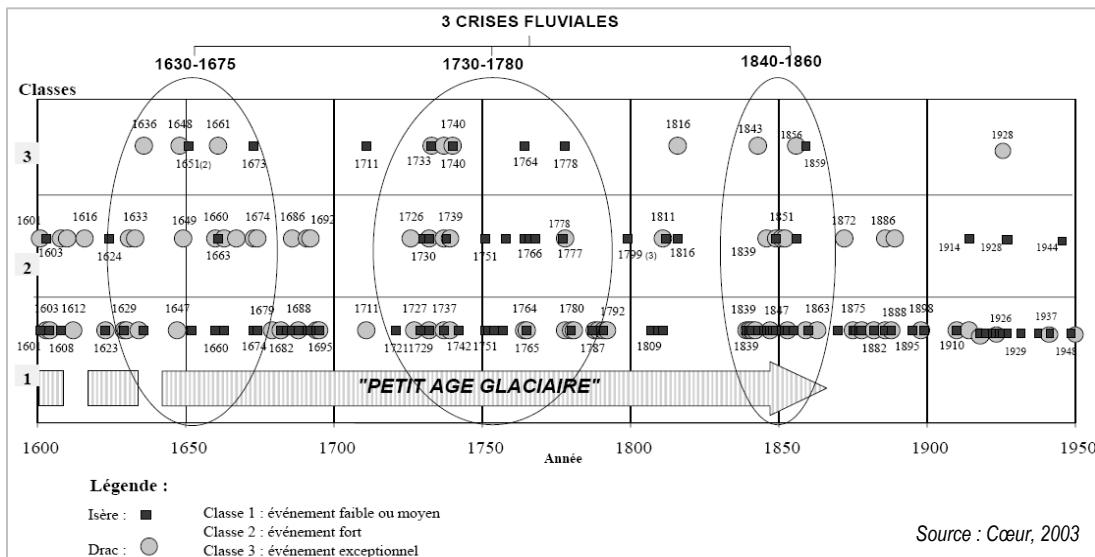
3 CRISES FLUVIALES

1630-1675

1730-1780

1840-1860

Classes

3

1636 1648 1661 1651(2) 1673 1711 1740 1733 1740 1764 1778 1816 1843 1856 1859 1928

2

1601 1603 1616 1633 1624 1649 1660 1663 1674 1686 1692 1726 1739 1730 1751 1766 1778 1777 1799 (3) 1811 1816 1851 1839 1872 1886 1914 1928 1944

1603 1612 1629 1647 1679 1688 1601 1608 1623 1660 1674 1682 1695 1711 1727 1737 1721 1729 1742 1751 1764 1765 1780 1792 1787 1809 1839 1847 1863 1839 1875 1888 1898 1882 1895 1910 1926 1937 1929 1945

1

"PETIT AGE GLACIAIRE"

1600 1650 1700 1750 1800 1850 1900 1950

Année

Légende :

Isère :

Drac :

Classe 1 : événement faible ou moyen

Classe 2 : événement fort

Classe 3 : événement exceptionnel

Source : Cœur, 2003